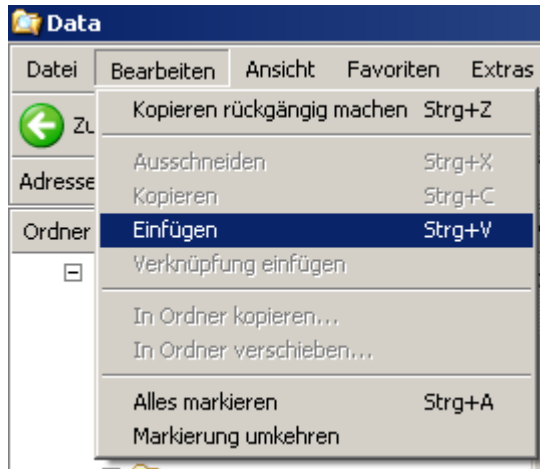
Data

Datei Bearbeiten Ansicht Favoriten Extras

Zu

Adresse

Ordner

⊟

Kopieren rückgängig machen Strg+Z

Ausschneiden Strg+X
Kopieren Strg+C
Einfügen Strg+V
Verknüpfung einfügen

In Ordner kopieren...
In Ordner verschieben...

Alles markieren Strg+A
Markierung umkehren